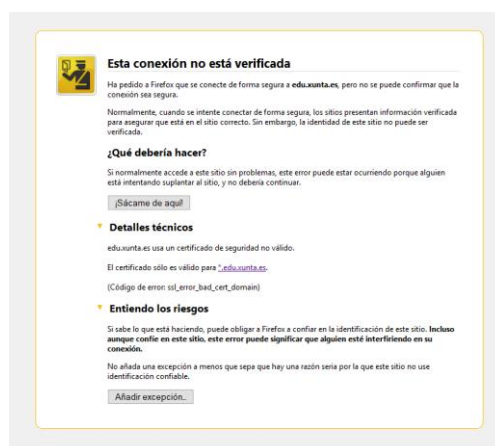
Esta conexión no está verificada

Ha pedido a Firefox que se conecte de forma segura a **edu.xunta.es**, pero no se puede confirmar que la conexión sea segura.

Normalmente, cuando se intente conectar de forma segura, los sitios presentan información verificada para asegurar que está en el sitio correcto. Sin embargo, la identidad de este sitio no puede ser verificada.

¿Qué debería hacer?

Si normalmente accede a este sitio sin problemas, este error puede estar ocurriendo porque alguien está intentando suplantar al sitio, y no debería continuar.

¡Sácame de aquí!

Detalles técnicos

edu.xunta.es usa un certificado de seguridad no válido.

El certificado sólo es válido para *.edu.xunta.es.

(Código de error: ssl_error_bad_cert_domain)

Entiendo los riesgos

Si sabe lo que está haciendo, puede obligar a Firefox a confiar en la identificación de este sitio. **Incluso aunque confíe en este sitio, este error puede significar que alguien esté interfiriendo en su conexión.**

No añada una excepción a menos que sepa que hay una razón seria por la que este sitio no use identificación confiable.

Añadir excepción...